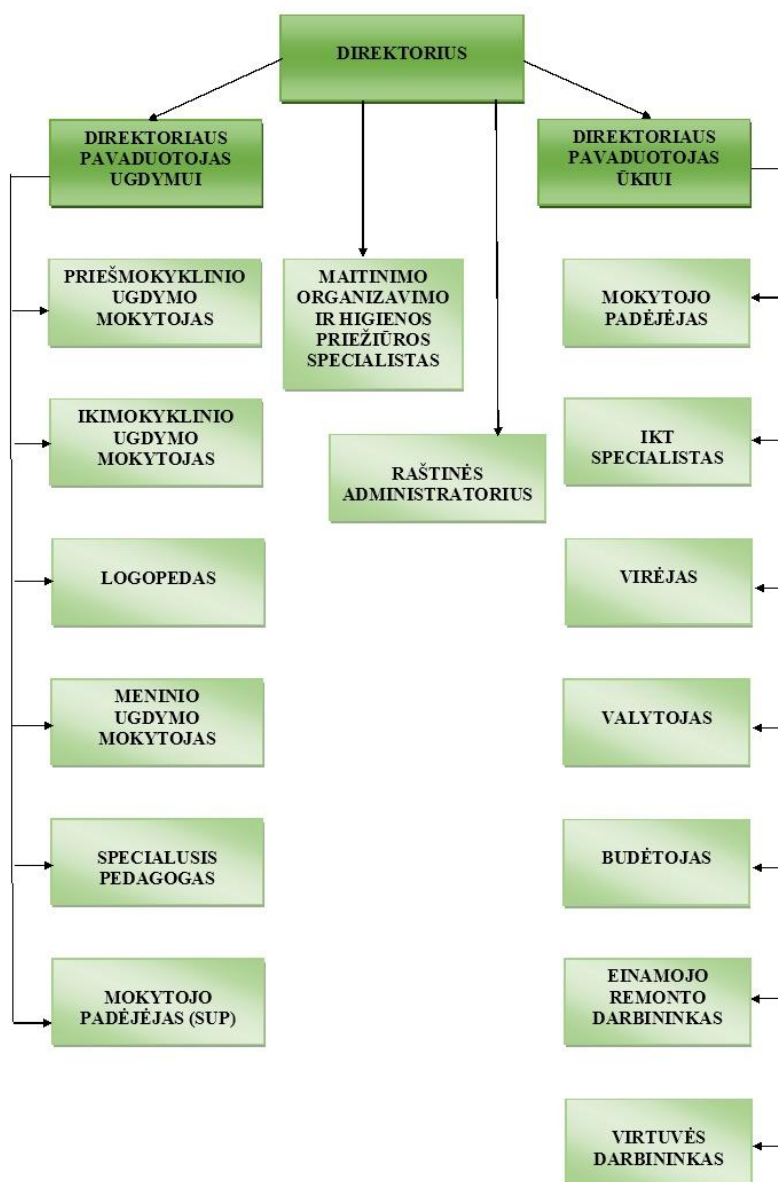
DIREKTORIUS

DIREKTORIAUS PAVADUOTOJAS UGDYMUI

MAITINIMO ORGANIZAVIMO IR HIGIENOS PRIEŽIŪROS SPECIALISTAS

RAŠTINĖS ADMINISTRATORIUS

DIREKTORIAUS PAVADUOTOJAS ŪKIUI

PRIEŠMOKYKLINIO UGDYMO MOKYTOJAS

IKIMOKYKLINIO UGDYMO MOKYTOJAS

LOGOPEDAS

MENINIO UGDYMO MOKYTOJAS

SPECIALUSIS PEDAGOGAS

MOKYTOJO PADĖJĖJAS (SUP)

MOKYTOJO PADĖJĖJAS

IKT SPECIALISTAS

VIRĖJAS

VALYTOJAS

BUDĖTOJAS

EINAMOJO REMONTO DARBININKAS

VIRTUVĖS DARBININKAS